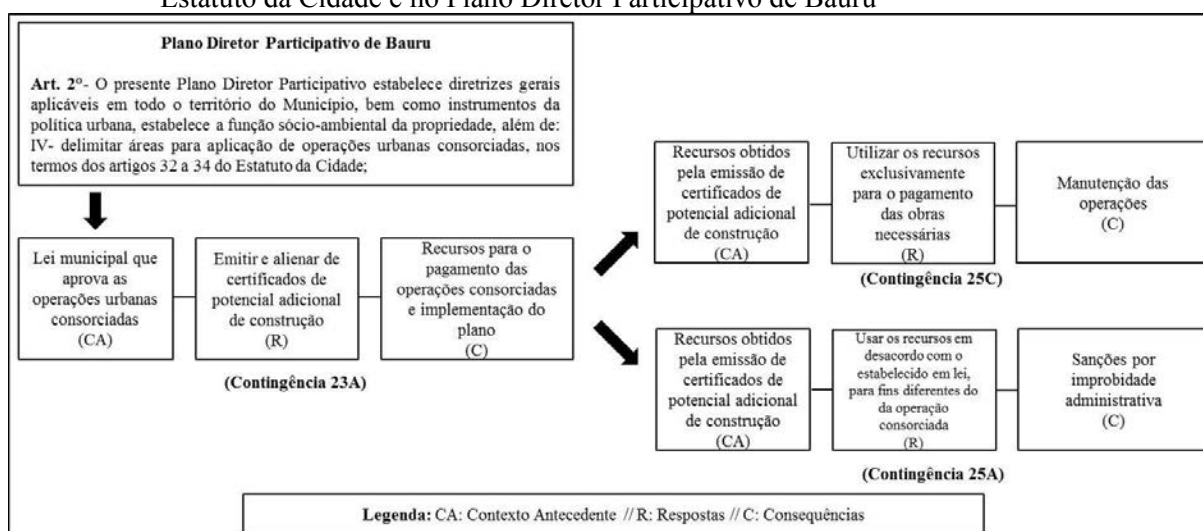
Estatuto da Cidade e no Plano Diretor Participativo de Bauru

Plano Diretor Participativo de Bauru

Art. 2º- O presente Plano Diretor Participativo estabelece diretrizes gerais aplicáveis em todo o território do Município, bem como instrumentos da política urbana, estabelece a função sócio-ambiental da propriedade, além de: IV- delimitar áreas para aplicação de operações urbanas consorciadas, nos termos dos artigos 32 a 34 do Estatuto da Cidade;

Lei municipal que aprova as operações urbanas consorciadas (CA)

Emitir e alienar de certificados de potencial adicional de construção (R)

Recursos para o pagamento das operações consorciadas e implementação do plano (C)

(Contingência 23A)

Recursos obtidos pela emissão de certificados de potencial adicional de construção (CA)

Utilizar os recursos exclusivamente para o pagamento das obras necessárias (R)

Manutenção das operações (C)

(Contingência 25C)

Recursos obtidos pela emissão de certificados de potencial adicional de construção (CA)

Usar os recursos em desacordo com o estabelecido em lei, para fins diferentes do da operação consorciada (R)

Sanções por improbidade administrativa (C)

(Contingência 25A)

Legenda: CA: Contexto Antecedente // R: Respostas // C: Consequências